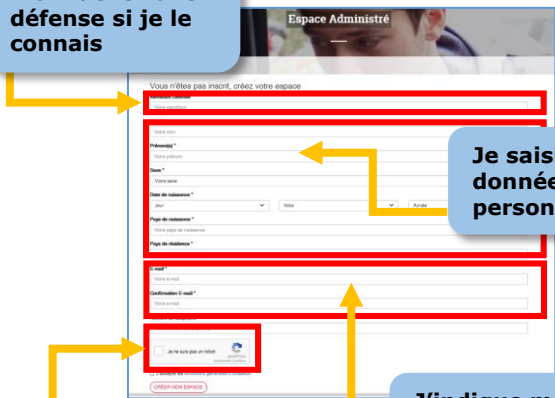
défense si je le connais

Espace Administré

Vous n'êtes pas inscrit, créez votre espace

Votre identifiant

Votre nom

Prénom(s) *

Votre prénom

Sexe *

Votre sexe

Date de naissance *

Jour

Mois

Année

Pays de naissance *

Votre pays de naissance

Pays de résidence *

Je sais
donnée
person

E-mail *

Votre e-mail

Confirmation E-mail *

Votre e-mail

Je ne suis pas un robot

J'accepte les conditions générales d'utilisation

CRÉER MON ESPACE

J'indique m